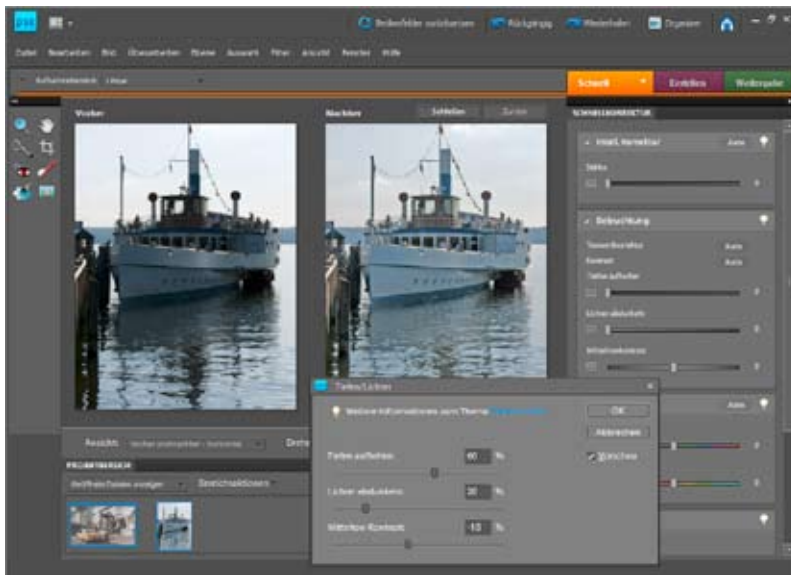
Bedienfelder zurücksetzen
Rückgängig
Wiederholen
Organizer

Datei Bearbeiten Bild Überarbeiten Ebene Auswahl Filter Ansicht Fenster Hilfe

Schnell
Erstellen
Weitergabe

Vorher
Nachher
Schließen
Zurück

SCHNELLKORREKTUR
Intell. Korrektur
Auto
Stärke
Beleuchtung
Auto
Auto
Tiefen aufhellen
Lichter abdunkeln

Ansicht

PROJEKTBEREICH

Tiefen/Lichter
Weitere Informationen zum Thema:
OK
Abbrechen
Vorschau
Tiefen aufhellen
40
%
Lichter abdunkeln
30
%
Mittelton-Kontrast
-10
%